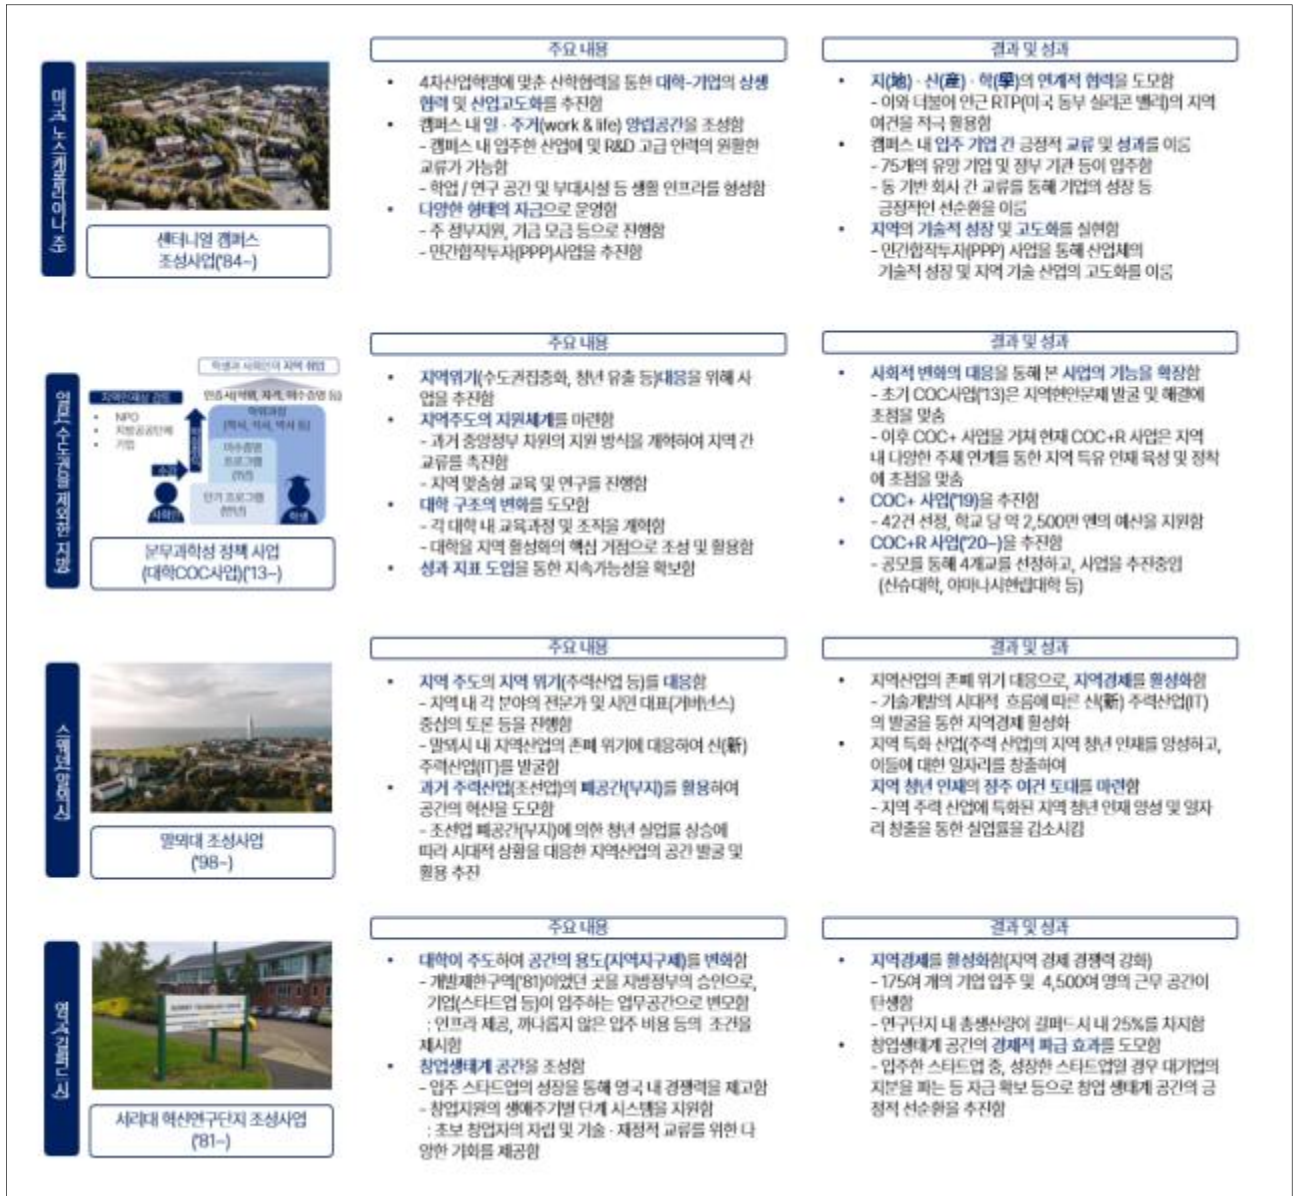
미국 노스캐롤라이나 주

센테니얼 캠퍼스 조성사업('84~)

주요 내용

• 4차산업혁명에 맞춘 산학협력을 통한 대학-기업의 상생 협력 및 산업고도화를 추진함
• 캠퍼스 내 일·주거(work & life) 양립공간을 조성함
- 캠퍼스 내 입주한 산업체 및 R&D 고급 인력의 원활한 교류가 가능함
- 학업 / 연구 공간 및 부대시설 등 생활 인프라를 형성함
• 다양한 형태의 자금으로 운영함
- 주 정부지원, 기금 모금 등으로 진행함
- 민간합작투자(PPP)사업을 추진함

결과 및 성과

• 지(地)·산(産)·학(學)의 연계적 협력을 도모함
- 이와 더불어 인근 RTP(미국 동부 실리콘 밸리)의 지역 여건을 적극 활용함
• 캠퍼스 내 입주 기업 간 긍정적 교류 및 성과를 이룸
- 75개의 유망 기업 및 정부 기관 등이 입주함
- 동 기반 회사 간 교류를 통해 기업의 성장 등 긍정적인 선순환을 이룸
• 지역의 기술적 성장 및 고도화를 실현함
- 민간합작투자(PPP) 사업을 통해 산업체의 기술적 성장 및 지역 기술 산업의 고도화를 이룸

일본 (수도권을 제외한 지방)

학생과 사회인의 지역 취업

인재육성 과정
• NPO
• 지방공공단체
• 기업

인증서(학위, 자격, 이수증명 등)

학위과정 (학사, 석사, 박사 등)

이수증명 프로그램 (BP)

단기 프로그램 (원나)

수강

사회인

학생

문부과학성 정책 사업 (대학COC사업)('13~)

주요 내용

• 지역위기(수도권집중화, 청년 유출 등)대응을 위해 사업을 추진함
• 지역주도의 지원체계를 마련함
- 과거 중앙정부 차원의 지원 방식을 개혁하여 지역 간 교류를 촉진함
- 지역 맞춤형 교육 및 연구를 진행함
• 대학 구조의 변화를 도모함
- 각 대학 내 교육과정 및 조직을 개혁함
- 대학을 지역 활성화의 핵심 거점으로 조성 및 활용함
• 성과 지표 도입을 통한 지속가능성을 확보함

결과 및 성과

• 사회적 변화의 대응을 통해 본 사업의 기능을 확장함
- 초기 COC사업('13)은 지역현안문제 발굴 및 해결에 초점을 맞춤
- 이후 COC+ 사업을 거쳐 현재 COC+R 사업은 지역 내 다양한 주체 연계를 통한 지역 특유 인재 육성 및 정착에 초점을 맞춤
• COC+ 사업('19)을 추진함
- 42건 선정, 학교 당 약 2,500만 엔의 예산을 지원함
• COC+R 사업('20~)을 추진함
- 공모를 통해 4개교를 선정하고, 사업을 추진중임 (신슈대학, 야마나시현립대학 등)

스웨덴 말뫼시

말뫼대 조성사업 ('98~)

주요 내용

• 지역 주도의 지역 위기(주력산업 등)를 대응함
- 지역 내 각 분야의 전문가 및 시민 대표(거버넌스) 중심의 토론 등을 진행함
- 말뫼시 내 지역산업의 존폐 위기에 대응하여 신(新) 주력산업(IT)를 발굴함
• 과거 주력산업(조선업)의 폐공간(부지)를 활용하여 공간의 혁신을 도모함
- 조선업 폐공간(부지)에 의한 청년 실업률 상승에 따라 시대적 상황을 대응한 지역산업의 공간 발굴 및 활용 추진

결과 및 성과

• 지역산업의 존폐 위기 대응으로, 지역경제를 활성화함
- 기술개발의 시대적 흐름에 따른 신(新) 주력산업(IT)의 발굴을 통한 지역경제 활성화
• 지역 특화 산업(주력 산업)의 지역 청년 인재를 양성하고, 이들에 대한 일자리를 창출하여 지역 청년 인재의 정주 여건 토대를 마련함
- 지역 주력 산업에 특화된 지역 청년 인재 양성 및 일자리 창출을 통한 실업률을 감소시킴

영국 길퍼드 시

서리대 혁신연구단지 조성사업 ('81~)

주요 내용

• 대학이 주도하여 공간의 용도(지역지구제)를 변화함
- 개발제한구역('81)이었던 곳을 지방정부의 승인으로, 기업(스타트업 등)이 입주하는 업무공간으로 변모함
: 인프라 제공, 까다롭지 않은 입주 비용 등의 조건을 제시함
• 창업생태계 공간을 조성함
- 입주 스타트업의 성장을 통해 영국 내 경쟁력을 제고함
- 창업지원의 생애주기별 단계 시스템을 지원함
: 초보 창업자의 자립 및 기술·재정적 교류를 위한 다양한 기회를 제공함

결과 및 성과

• 지역경제를 활성화함(지역 경제 경쟁력 강화)
- 175여 개의 기업 입주 및 4,500여 명의 근무 공간이 탄생함
- 연구단지 내 총생산량이 길퍼드 시 내 25%를 차지함
• 창업생태계 공간의 경제적 파급 효과를 도모함
- 입주한 스타트업 중, 성장한 스타트업의 경우 대기업의 지분을 파는 등 자금 확보 등으로 창업 생태계 공간의 긍정적 선순환을 추진함